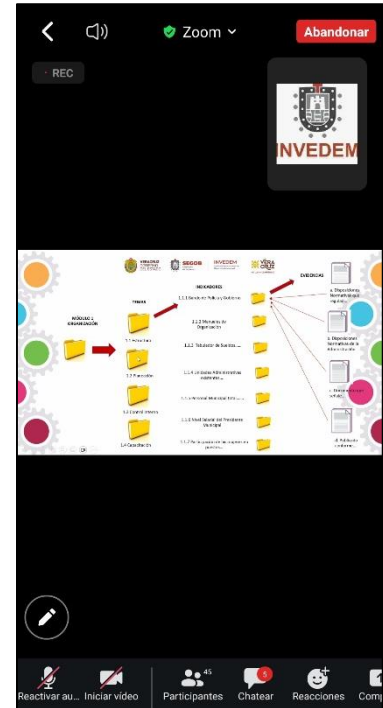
Zoom

Abandonar

REC

INVEDEM

SEGOB

INVEDEM

VERACRUZ

MÓDULO 1 ORGANIZACIÓN

TEMAS

1.1 Estructura

1.2 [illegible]

1.3 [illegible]

1.4 Capacitación

INDICADORES

1.1.1 Bando de Policía y Gobierno

1.1.2 Manual de Organización

1.1.3 Tabulador de Sueldos...

1.1.4 Unidades Administrativas existentes...

1.1.5 Personal Municipal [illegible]

1.1.6 Nivel Salarial del Presidente Municipal

1.1.7 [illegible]

EVIDENCIAS

a. Disposiciones Normativas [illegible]

b. Disposiciones Normativas de la Administración

c. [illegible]

d. Publicación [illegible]

Reactivar au...

Iniciar vídeo

45

Participantes

5

Chatear

Reacciones

Com